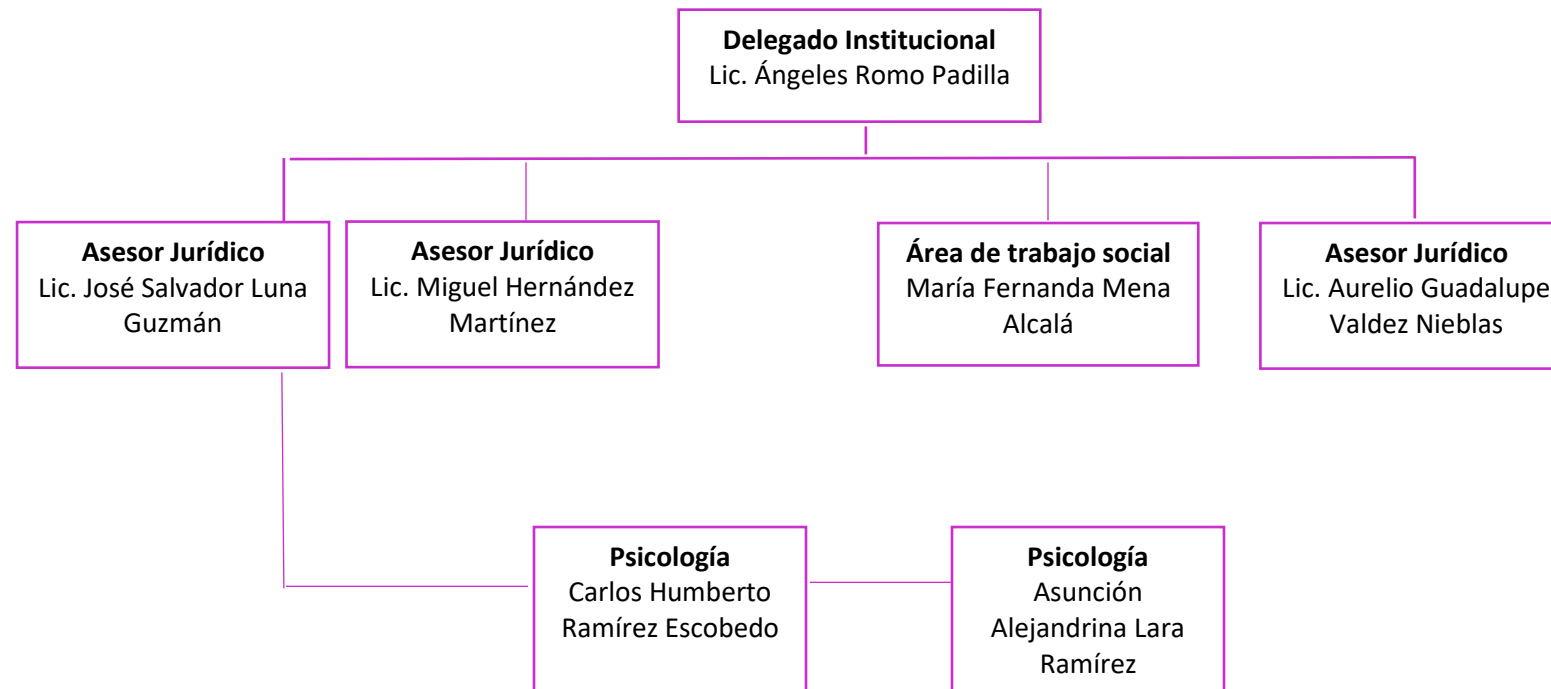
**Delegado Institucional**
Lic. Ángeles Romo Padilla

**Asesor Jurídico**
Lic. José Salvador Luna Guzmán

**Asesor Jurídico**
Lic. Miguel Hernández Martínez

**Área de trabajo social**
María Fernanda Mena Alcalá

**Asesor Jurídico**
Lic. Aurelio Guadalupe Valdez Nieblas

**Psicología**
Carlos Humberto Ramírez Escobedo

**Psicología**
Asunción Alejandrina Lara Ramírez